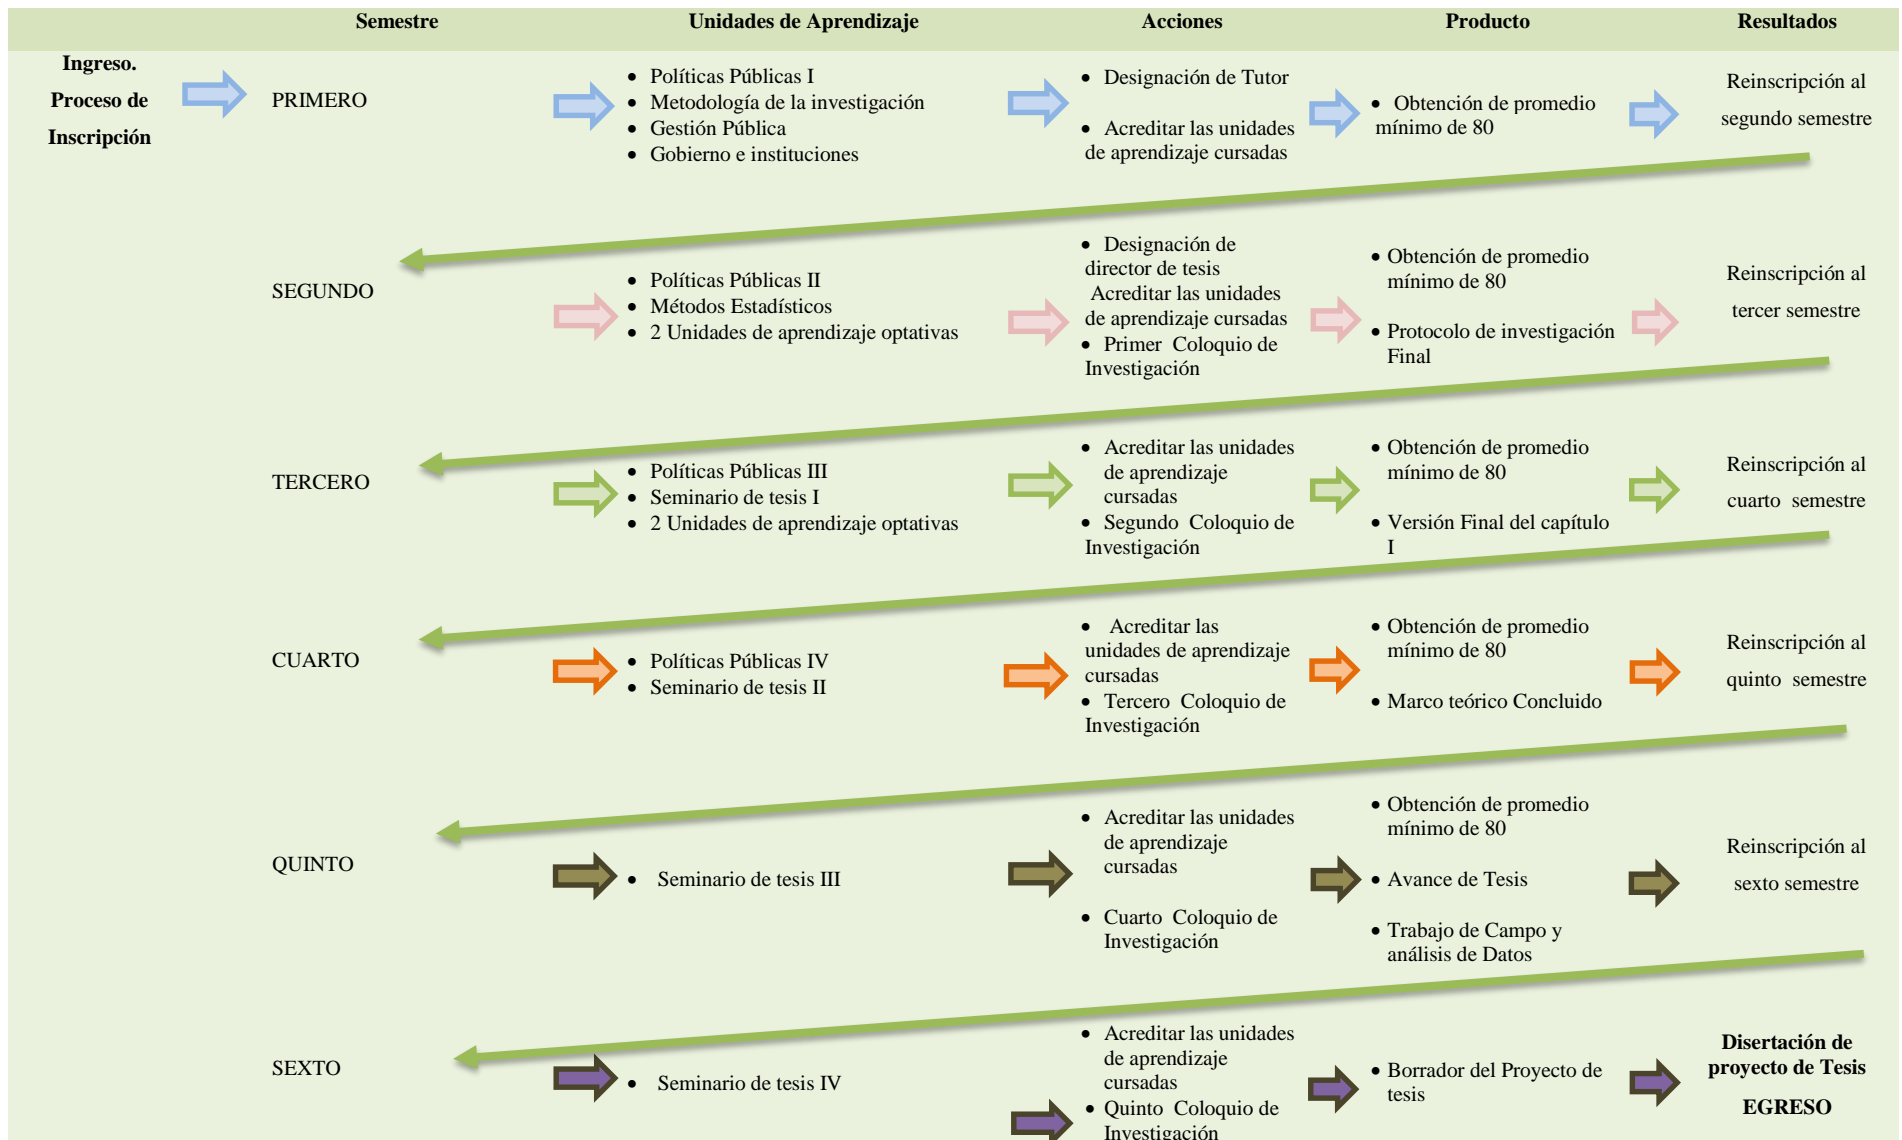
| Semestre | Unidades de Aprendizaje | Acciones | Producto | Resultados |
|---|---|---|---|---|
| **Ingreso. Proceso de Inscripción** PRIMERO | • Políticas Públicas I • Metodología de la investigación • Gestión Pública • Gobierno e instituciones | • Designación de Tutor • Acreditar las unidades de aprendizaje cursadas | • Obtención de promedio mínimo de 80 | Reinscripción al segundo semestre |
| SEGUNDO | • Políticas Públicas II • Métodos Estadísticos • 2 Unidades de aprendizaje optativas | • Designación de director de tesis Acreditar las unidades de aprendizaje cursadas • Primer Coloquio de Investigación | • Obtención de promedio mínimo de 80 • Protocolo de investigación Final | Reinscripción al tercer semestre |
| TERCERO | • Políticas Públicas III • Seminario de tesis I • 2 Unidades de aprendizaje optativas | • Acreditar las unidades de aprendizaje cursadas • Segundo Coloquio de Investigación | • Obtención de promedio mínimo de 80 • Versión Final del capítulo I | Reinscripción al cuarto semestre |
| CUARTO | • Políticas Públicas IV • Seminario de tesis II | • Acreditar las unidades de aprendizaje cursadas • Tercero Coloquio de Investigación | • Obtención de promedio mínimo de 80 • Marco teórico Concluido | Reinscripción al quinto semestre |
| QUINTO | • Seminario de tesis III | • Acreditar las unidades de aprendizaje cursadas • Cuarto Coloquio de Investigación | • Obtención de promedio mínimo de 80 • Avance de Tesis • Trabajo de Campo y análisis de Datos | Reinscripción al sexto semestre |
| SEXTO | • Seminario de tesis IV | • Acreditar las unidades de aprendizaje cursadas • Quinto Coloquio de Investigación | • Borrador del Proyecto de tesis | **Disertación de proyecto de Tesis EGRESO** |